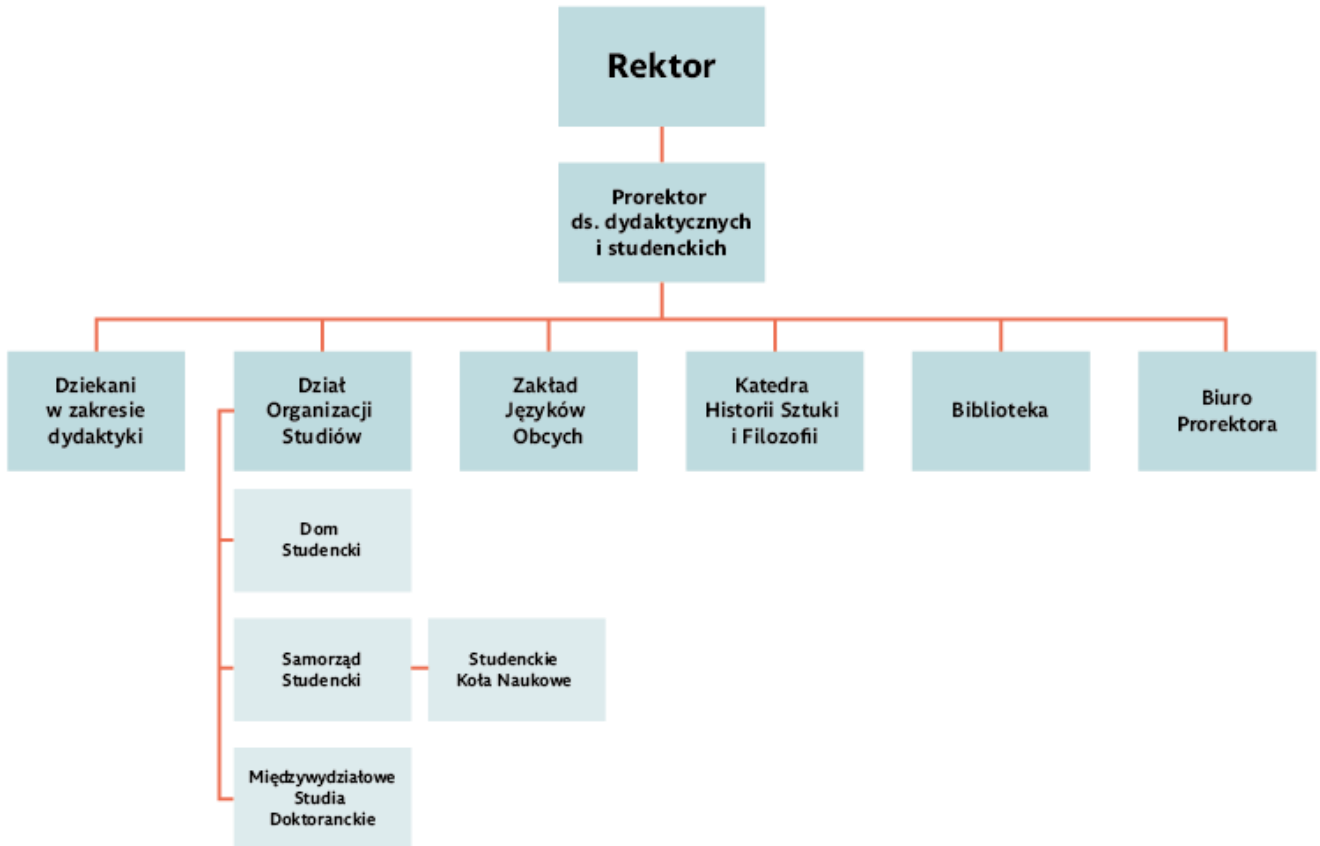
Rektor

Prorektor ds. dydaktycznych i studenckich

Dziekani w zakresie dydaktyki

Dział Organizacji Studiów

Zakład Języków Obcych

Katedra Historii Sztuki i Filozofii

Biblioteka

Biuro Prorektora

Dom Studencki

Samorząd Studencki

Studenckie Koła Naukowe

Międzywydziałowe Studia Doktoranckie